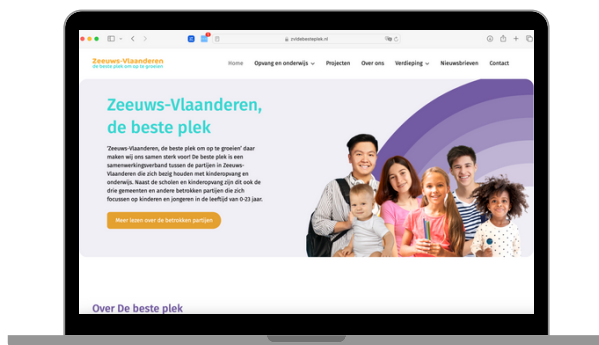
zvldebesteplek.nl

Zeeuws-Vlaanderen
de beste plek om op te groeien

Home Opvang en onderwijs Projecten Over ons Verdieping Nieuwsbrieven Contact

Zeeuws-Vlaanderen, de beste plek

'Zeeuws-Vlaanderen, de beste plek om op te groeien' daar maken wij ons samen sterk voor! De beste plek is een samenwerkingsverband tussen de partijen in Zeeuws-Vlaanderen die zich bezig houden met kinderopvang en onderwijs. Naast de scholen en kinderopvang zijn dit ook de drie gemeenten en andere betrokken partijen die zich focussen op kinderen en jongeren in de leeftijd van 0-23 jaar.

Meer lezen over de betrokken partijen

Over De beste plek